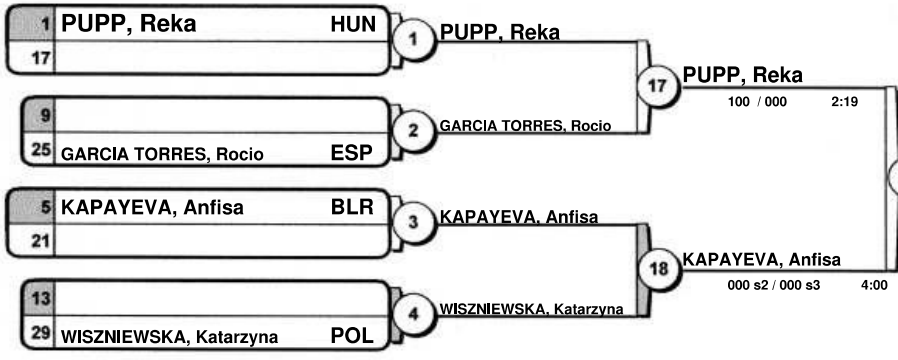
1 PUPP, Reka HUN
17

1 PUPP, Reka

9
25 GARCIA TORRES, Rocio ESP

2 GARCIA TORRES, Rocio

17 PUPP, Reka
100 / 000 2:19

5 KAPAYEVA, Anfisa BLR
21

3 KAPAYEVA, Anfisa

13
29 WISZNIEWSKA, Katarzyna POL

4 WISZNIEWSKA, Katarzyna

18 KAPAYEVA, Anfisa
000 s2 / 000 s3 4:00